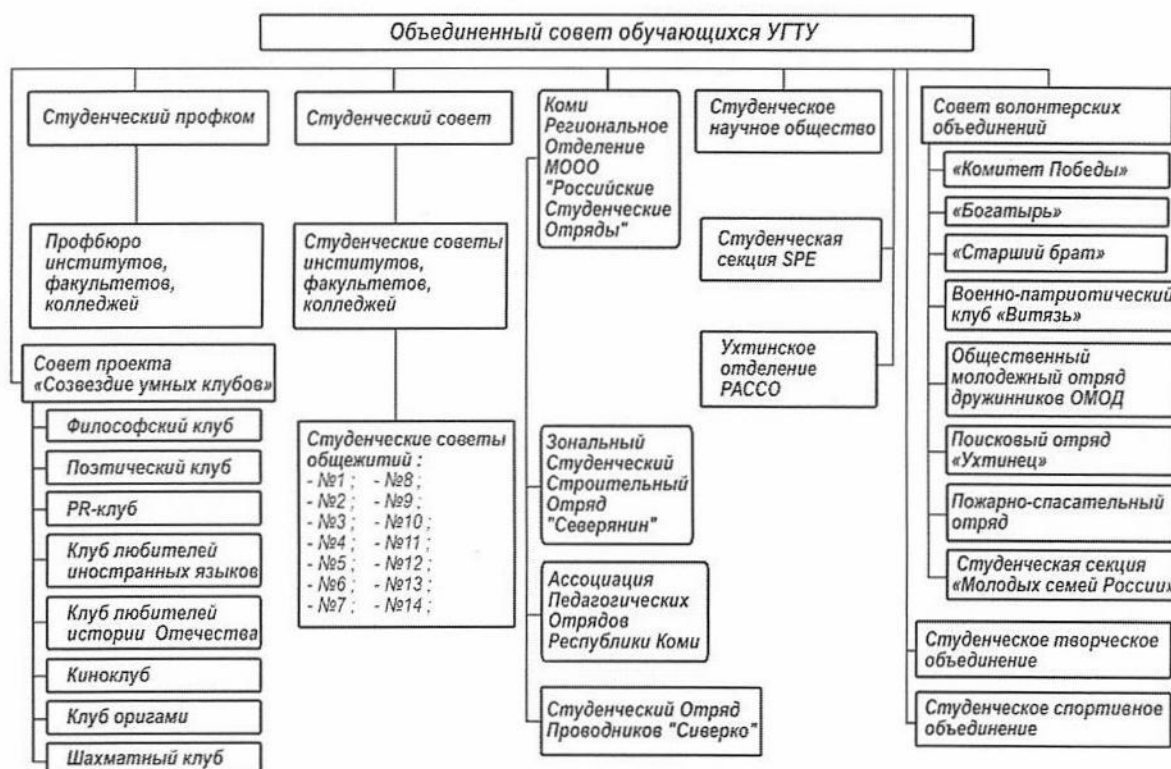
Объединенный совет обучающихся УГТУ

Студенческий профком

Профбюро институтов, факультетов, колледжей

Совет проекта «Созвездие умных клубов»

Философский клуб

Поэтический клуб

PR-клуб

Клуб любителей иностранных языков

Клуб любителей истории Отечества

Киноклуб

Клуб оригами

Шахматный клуб

Студенческий совет

Студенческие советы институтов, факультетов, колледжей

Студенческие советы общежитий :
- №1 ; - №8 ;
- №2 ; - №9 ;
- №3 ; - №10 ;
- №4 ; - №11 ;
- №5 ; - №12 ;
- №6 ; - №13 ;
- №7 ; - №14 ;

Коми Региональное Отделение МООО "Российские Студенческие Отряды"

Зональный Студенческий Строительный Отряд "Северянин"

Ассоциация Педагогических Отрядов Республики Коми

Студенческий Отряд Проводников "Сиверко"

Студенческое научное общество

Студенческая секция SPE

Ухтинское отделение РАССО

Совет волонтерских объединений

«Комитет Победы»

«Богатырь»

«Старший брат»

Военно-патриотический клуб «Витязь»

Общественный молодежный отряд дружинников ОМОД

Поисковый отряд «Ухтинец»

Пожарно-спасательный отряд

Студенческая секция «Молодых семей России»

Студенческое творческое объединение

Студенческое спортивное объединение